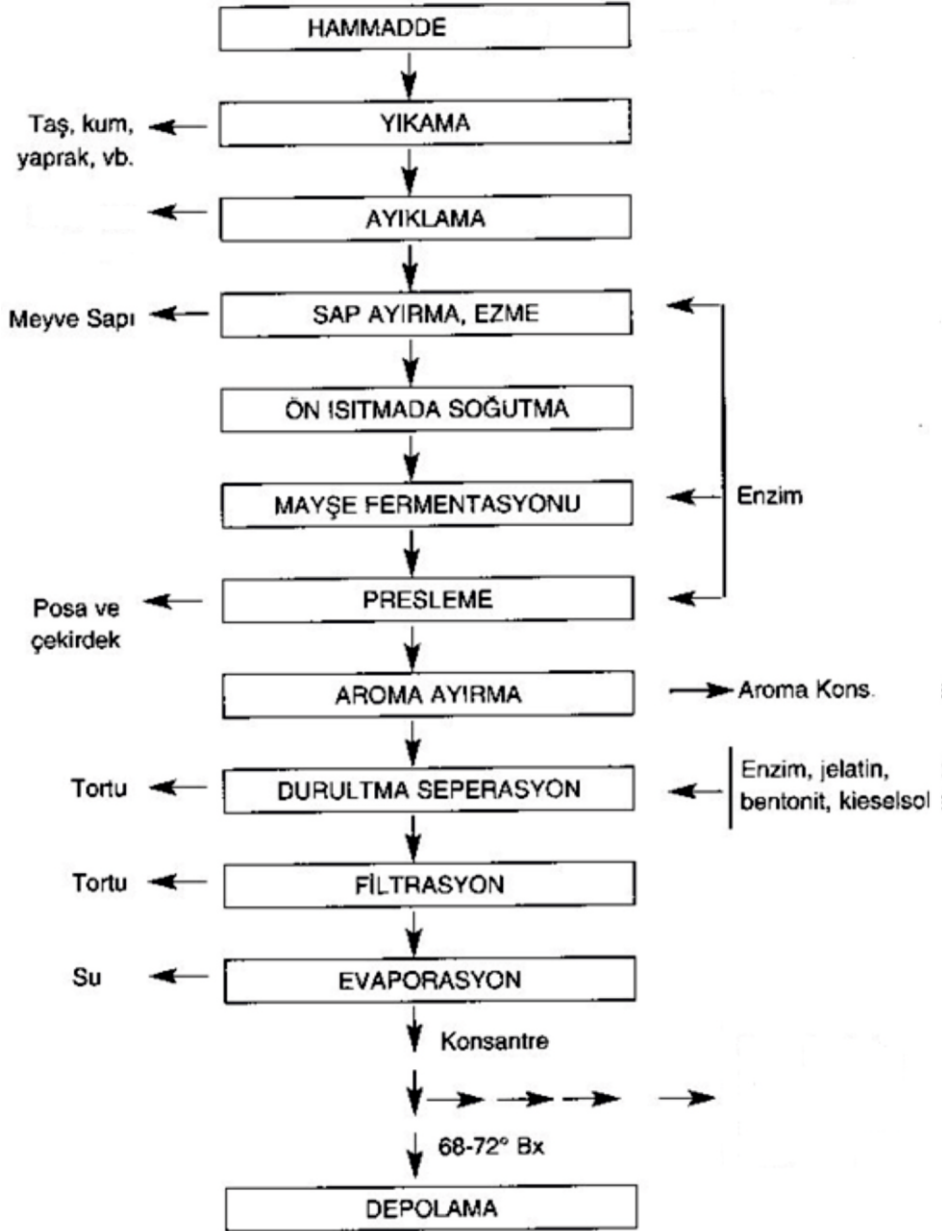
HAMMADDE

Taş, kum, yaprak, vb.

YIKAMA

AYIKLAMA

Meyve Sapı

SAP AYIRMA, EZME

ÖN ISITMADA SOĞUTMA

MAYŞE FERMENTASYONU

Enzim

Posa ve çekirdek

PRESLEME

AROMA AYIRMA

Aroma Kons.

Tortu

DURULTMA SEPERASYON

Enzim, jelatin, bentonit, kieselsol

Tortu

FİLTRASYON

Su

EVAPORASYON

Konsantre

68-72° Bx

DEPOLAMA